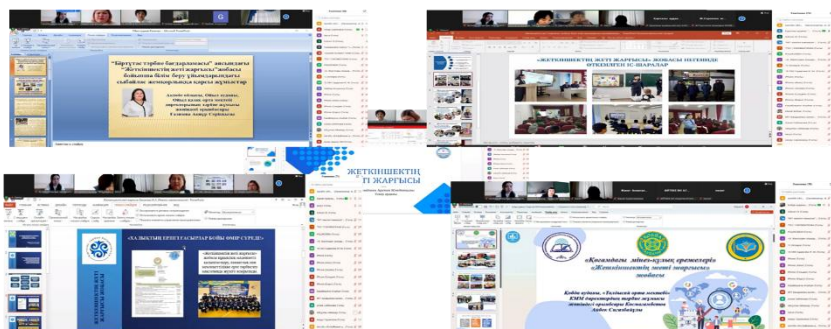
"Біртұтас тәрбие бағдарламасы" аясындағы "Жеткіншектің жеті жарғысы" жобасы бойынша білім беру ұйымдарындағы сыныптан жоғары жұмыстар

«ЖЕТКІНШЕКТІҢ ЖЕТІ ЖАРҒЫСЫ» ЖОБАСЫ НЕГІЗІНДЕ ӨТКІЗІЛГЕН ІС-ШАРАЛАР

ЖЕТКІНШЕКТІҢ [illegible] ЖАРҒЫСЫ

«ҰЛЫСЫН ҰЛЫҚТАУ БОЙЫ ӨМІР СҮРЕДІ»

ЖЕТКІНШЕКТІҢ ЖЕТІ ЖАРҒЫСЫ

«Қоғамдағы мінез-құлық ережелері» «Жеткіншектің жеті жарғысы» жобасы